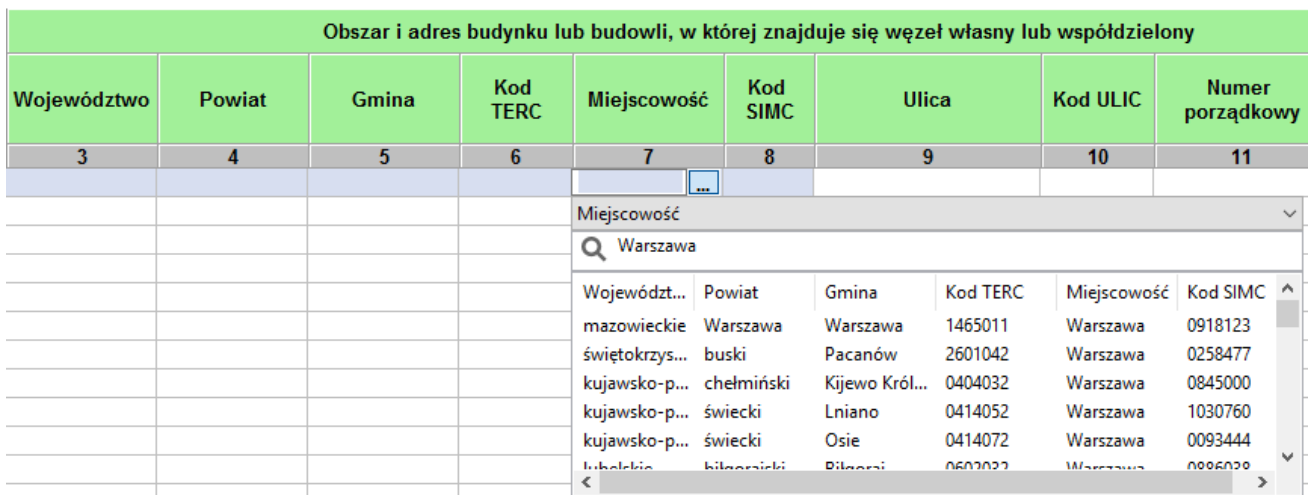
Obszar i adres budynku lub budowli, w której znajduje się węzeł własny lub współdzielony

| Województwo | Powiat | Gmina | Kod TERC | Miejscowość | Kod SIMC | Ulica | Kod ULIC | Numer porządkowy |
|---|---|---|---|---|---|---|---|---|
| 3 | 4 | 5 | 6 | 7 | 8 | 9 | 10 | 11 |

...

Miejscowość

Warszawa

| Województ... | Powiat | Gmina | Kod TERC | Miejscowość | Kod SIMC |
|---|---|---|---|---|---|
| mazowieckie | Warszawa | Warszawa | 1465011 | Warszawa | 0918123 |
| świętokrzys... | buski | Pacanów | 2601042 | Warszawa | 0258477 |
| kujawsko-p... | chełmiński | Kijewo Král... | 0404032 | Warszawa | 0845000 |
| kujawsko-p... | świecki | Lniano | 0414052 | Warszawa | 1030760 |
| kujawsko-p... | świecki | Osie | 0414072 | Warszawa | 0093444 |
| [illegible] | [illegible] | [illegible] | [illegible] | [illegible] | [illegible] |